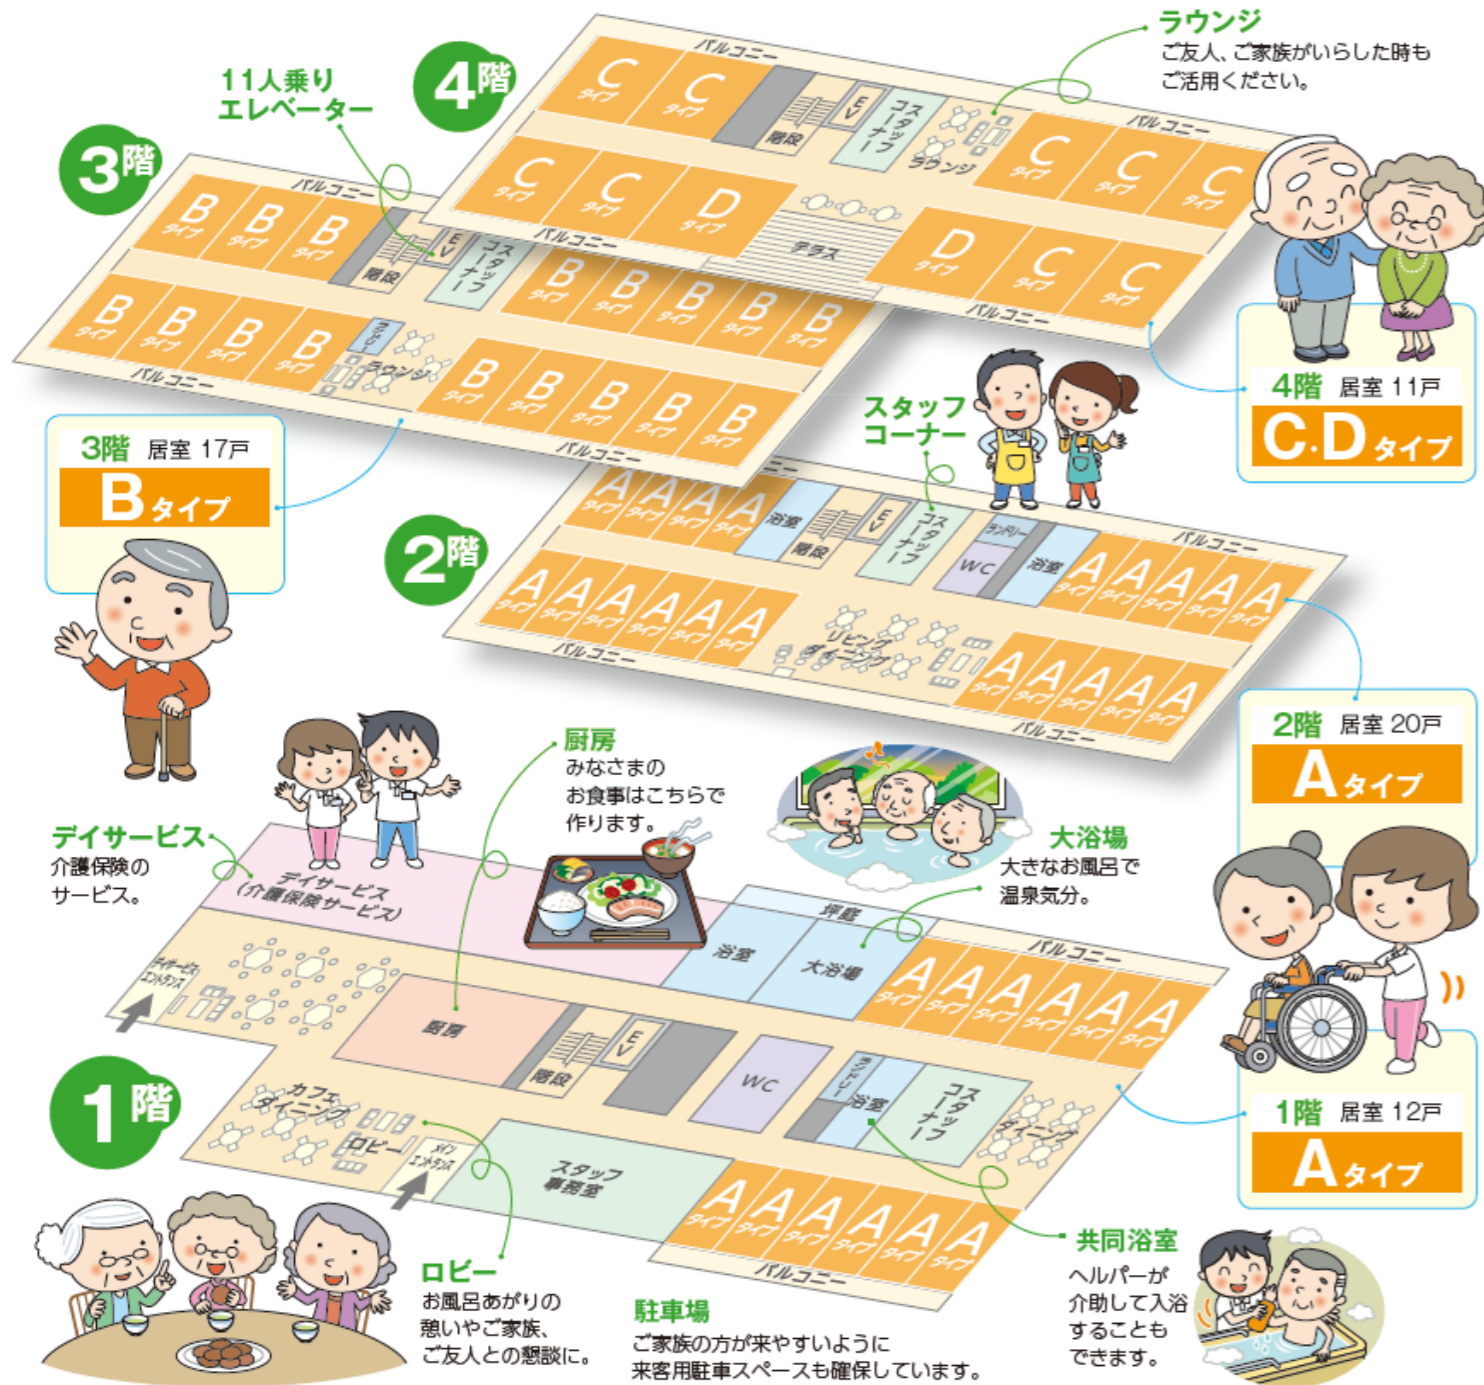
ラウンジ
ご友人、ご家族がいらした時もご活用ください。

11人乗りエレベーター

4階

バルコニー
C タイプ
C タイプ
階段
EV
スタッフコーナー
ラウンジ
バルコニー
C タイプ
C タイプ
C タイプ
C タイプ
C タイプ
D タイプ
バルコニー
テラス
D タイプ
C タイプ
C タイプ
バルコニー

4階 居室 11戸
C.D タイプ

3階

バルコニー
B タイプ
B タイプ
B タイプ
階段
EV
スタッフコーナー
B タイプ
B タイプ
B タイプ
B タイプ
B タイプ
B タイプ
B タイプ
B タイプ
B タイプ
ランドリー
ラウンジ
B タイプ
B タイプ
B タイプ
B タイプ
B タイプ
バルコニー
バルコニー

3階 居室 17戸
B タイプ

スタッフコーナー

2階

A タイプ
A タイプ
A タイプ
A タイプ
浴室
階段
EV
スタッフコーナー
ランドリー
WC
浴室
バルコニー
A タイプ
A タイプ
A タイプ
A タイプ
A タイプ
A タイプ
A タイプ
A タイプ
A タイプ
A タイプ
A タイプ
リビングダイニング
A タイプ
A タイプ
A タイプ
A タイプ
A タイプ
バルコニー
バルコニー

2階 居室 20戸
A タイプ

厨房
みなさまのお食事はこちらで作ります。

デイサービス
介護保険のサービス。

大浴場
大きなお風呂で温泉気分。

デイサービス(介護保険サービス)
デイサービスエントランス
坪庭
浴室
大浴場
バルコニー
A タイプ
A タイプ
A タイプ
A タイプ
A タイプ
A タイプ
厨房
EV
階段
WC
ランドリー
浴室
スタッフコーナー
ダイニング
カフェダイニング
ロビー
メインエントランス
スタッフ事務室
A タイプ
A タイプ
A タイプ
A タイプ
A タイプ
A タイプ
バルコニー

1階

1階 居室 12戸
A タイプ

共同浴室
ヘルパーが介助して入浴することもできます。

ロビー
お風呂あがりの憩いやご家族、ご友人との懇談に。

駐車場
ご家族の方が来やすいように来客用駐車スペースも確保しています。